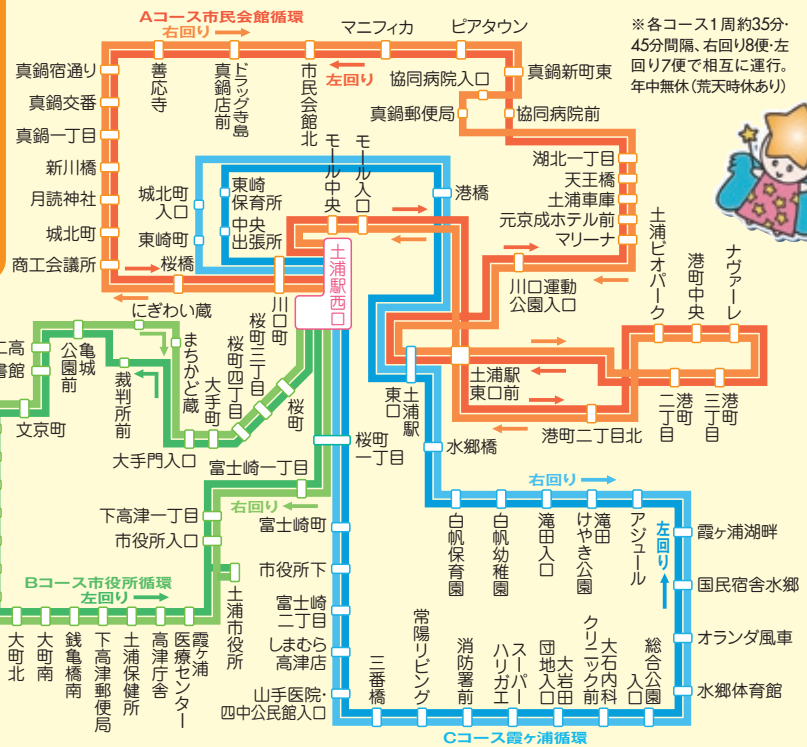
Aコース市民会館循環
右回り
左回り
マニフィカ
ピアタウン
※各コース1周約35分・45分間隔、右回り8便・左回り7便で相互に運行。年中無休(荒天時休あり)
真鍋宿通り
善応寺
ドラッグ寺島
真鍋店前
市民会館北
協同病院入口
真鍋新町東
真鍋交番
真鍋郵便局
協同病院前
真鍋一丁目
新川橋
湖北一丁目
天王橋
月読神社
土浦車庫
元京成ホテル前
城北町
マリーナ
商工会議所
城北町入口
東崎町
桜橋
東崎保育所
中央出張所
モール中央
モール入口
港橋
土浦駅西口
川口運動公園入口
土浦ピオパーク
港町中央
ナヴァーレ
にぎわい蔵
川口町
まちかど蔵
桜町三丁目
桜町四丁目
大手町
桜町
亀城公園前
高
書館
裁判所前
文京町
大手門入口
東口
土浦駅
土浦駅東口前
港町二丁目
三港町丁目
港町二丁目北
水郷橋
桜町一丁目
富士崎一丁目
右回り
下高津一丁目
富士崎町
白帆保育園
白帆幼稚園
滝田入口
滝田けやき公園
アジュール
霞ケ浦湖畔
左回り
市役所入口
Bコース市役所循環
左回り
土浦市役所
市役所下
国民宿舎水郷
富士崎二丁目
しまむら高津店
常陽リビング
消防署前
スーパーハリカエ
団地入口
大岩田
大石内科クリニック前
総合公園入口
オランダ風車
大町北
大町南
銭亀橋南
下高津郵便局
土浦保健所
高津庁舎
霞ケ浦医療センター
三番橋
山手医院・四中公民館入口
水郷体育館
Cコース霞ケ浦循環